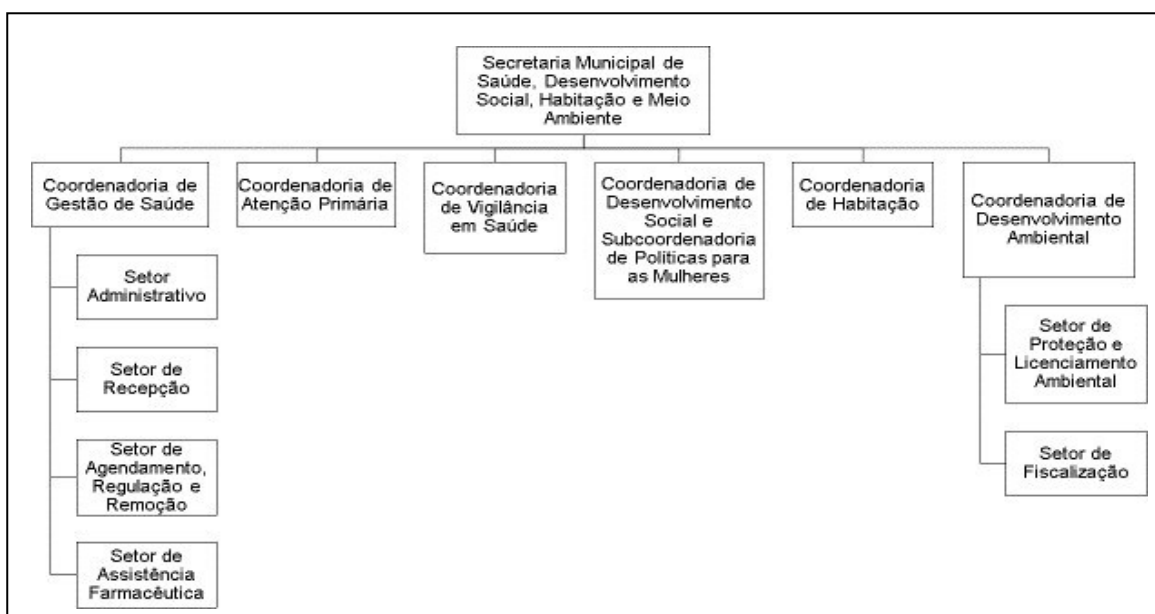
Secretaria Municipal de Saúde, Desenvolvimento Social, Habitação e Meio Ambiente

Coordenadoria de Gestão de Saúde

Setor Administrativo

Setor de Recepção

Setor de Agendamento, Regulação e Remoção

Setor de Assistência Farmacêutica

Coordenadoria de Atenção Primária

Coordenadoria de Vigilância em Saúde

Coordenadoria de Desenvolvimento Social e Subcoordenadoria de Politicas para as Mulheres

Coordenadoria de Habitação

Coordenadoria de Desenvolvimento Ambiental

Setor de Proteção e Licenciamento Ambiental

Setor de Fiscalização